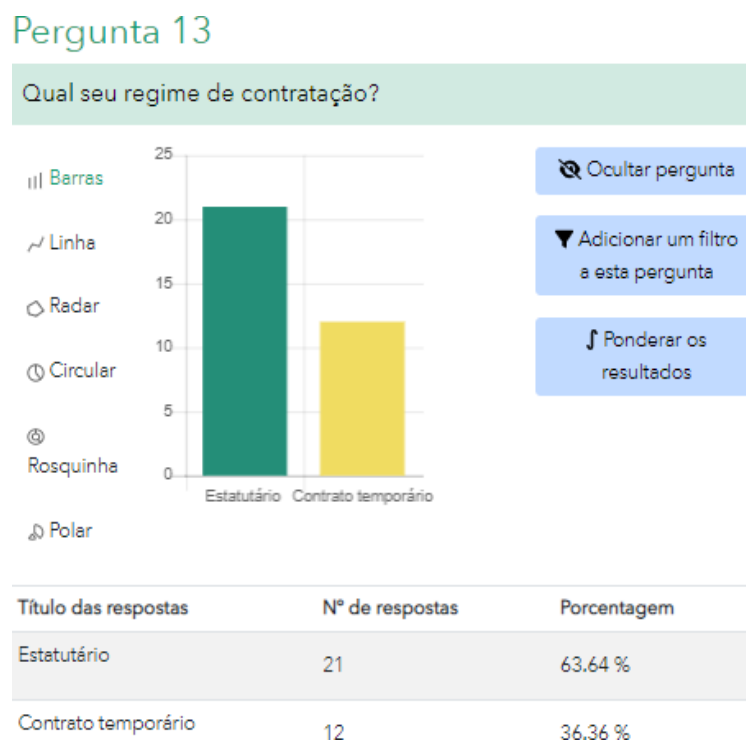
Pergunta 13

Qual seu regime de contratação?

Barras
Linha
Radar
Circular
Rosquinha
Polar

25
20
15
10
5
0
Estatutário
Contrato temporário

Ocultar pergunta
Adicionar um filtro a esta pergunta
Ponderar os resultados

| Título das respostas | Nº de respostas | Porcentagem |
|---|---|---|
| Estatutário | 21 | 63.64 % |
| Contrato temporário | 12 | 36.36 % |